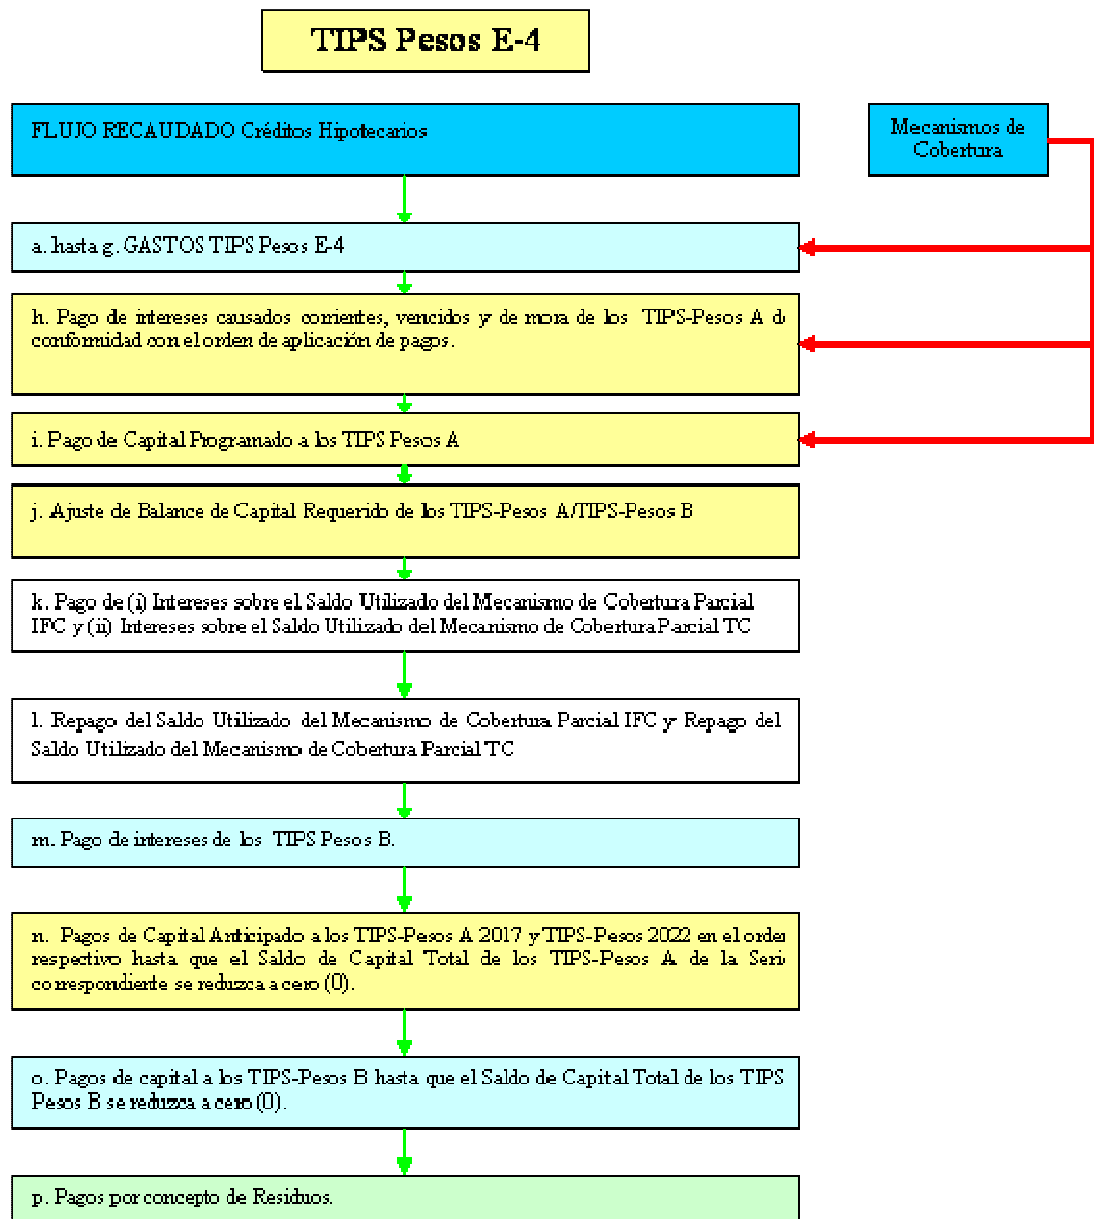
TIPS Pesos E-4

FLUJO RECAUDADO Créditos Hipotecarios

Mecanismos de Cobertura

a. hasta g. GASTOS TIPS Pesos E-4

h. Pago de intereses causados corrientes, vencidos y de mora de los TIPS-Pesos A d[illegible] conformidad con el orden de aplicación de pagos.

i. Pago de Capital Programado a los TIPS Pesos A

j. Ajuste de Balance de Capital Requerido de los TIPS-Pesos A/TIPS-Pesos B

k. Pago de (i) Intereses sobre el Saldo Utilizado del Mecanismo de Cobertura Parcial IFC y (ii) Intereses sobre el Saldo Utilizado del Mecanismo de Cobertura Parcial TC

l. Repago del Saldo Utilizado del Mecanismo de Cobertura Parcial IFC y Repago del Saldo Utilizado del Mecanismo de Cobertura Parcial TC

m. Pago de intereses de los TIPS Pesos B.

n. Pagos de Capital Anticipado a los TIPS-Pesos A 2017 y TIPS-Pesos 2022 en el orde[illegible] respectivo hasta que el Saldo de Capital Total de los TIPS-Pesos A de la Seri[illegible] correspondiente se reduzca a cero (0).

o. Pagos de capital a los TIPS-Pesos B hasta que el Saldo de Capital Total de los TIPS Pesos B se reduzca a cero (0).

p. Pagos por concepto de Residuos.